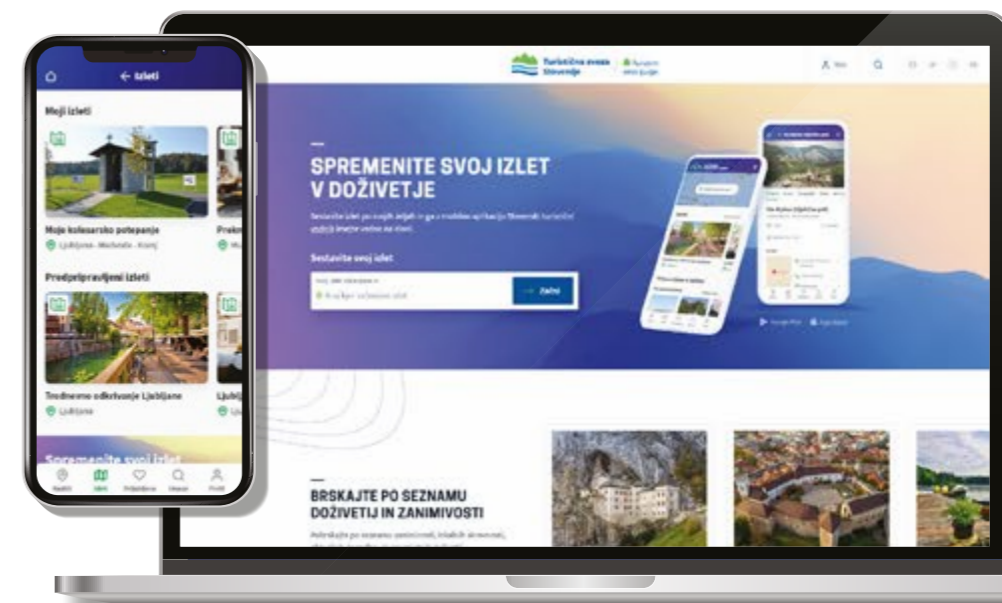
← Izleti

Moji izleti

Moje kolesarsko potepanje

Ljubljana - Medvode - Kranj

Prek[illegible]

Predpripravljeni izleti

Tradicionalno odkrivanje Ljubljane

Ljubljana

Ljublj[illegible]

Spremenite svoj izlet

Turistična zveza Slovenije

SPREMENITE SVOJ IZLET V DOŽIVETJE

Sestavite svoj izlet

Začni

BRSKAJTE PO SEZNAMU DOŽIVETIJ IN ZANIMIVOSTI